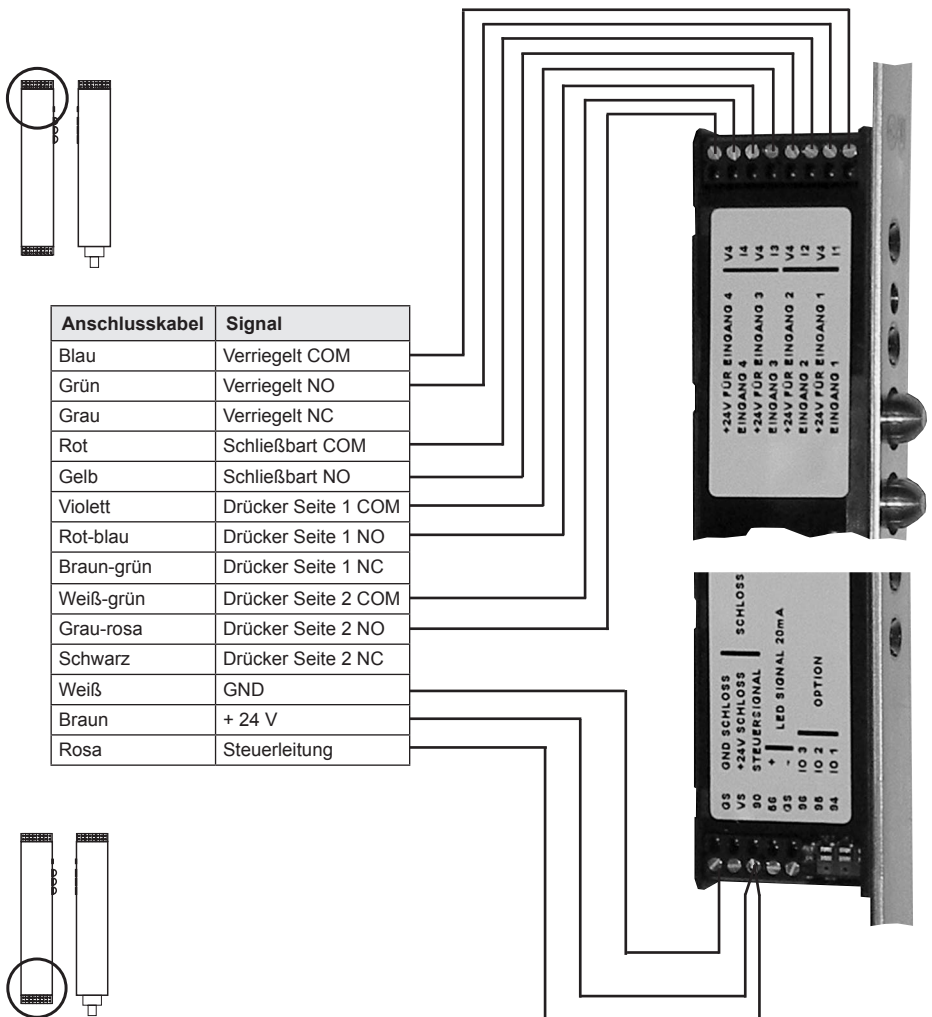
| Anschlusskabel | Signal |
|---|---|
| Blau | Verriegelt COM |
| Grün | Verriegelt NO |
| Grau | Verriegelt NC |
| Rot | Schließbart COM |
| Gelb | Schließbart NO |
| Violett | Drücker Seite 1 COM |
| Rot-blau | Drücker Seite 1 NO |
| Braun-grün | Drücker Seite 1 NC |
| Weiß-grün | Drücker Seite 2 COM |
| Grau-rosa | Drücker Seite 2 NO |
| Schwarz | Drücker Seite 2 NC |
| Weiß | GND |
| Braun | + 24 V |
| Rosa | Steuerleitung |

+24V FÜR EINGANG 4 V4
EINGANG 4 I4
+24V FÜR EINGANG 3 V4
EINGANG 3 I3
+24V FÜR EINGANG 2 V4
EINGANG 2 I2
+24V FÜR EINGANG 1 V4
EINGANG 1 I1

GS GND SCHLOSS
VS +24V SCHLOSS
90 STEUERSIGNAL
SCHLOSS
66 +
GS −
LED SIGNAL 20mA
96 IO 3
95 IO 2
94 IO 1
OPTION